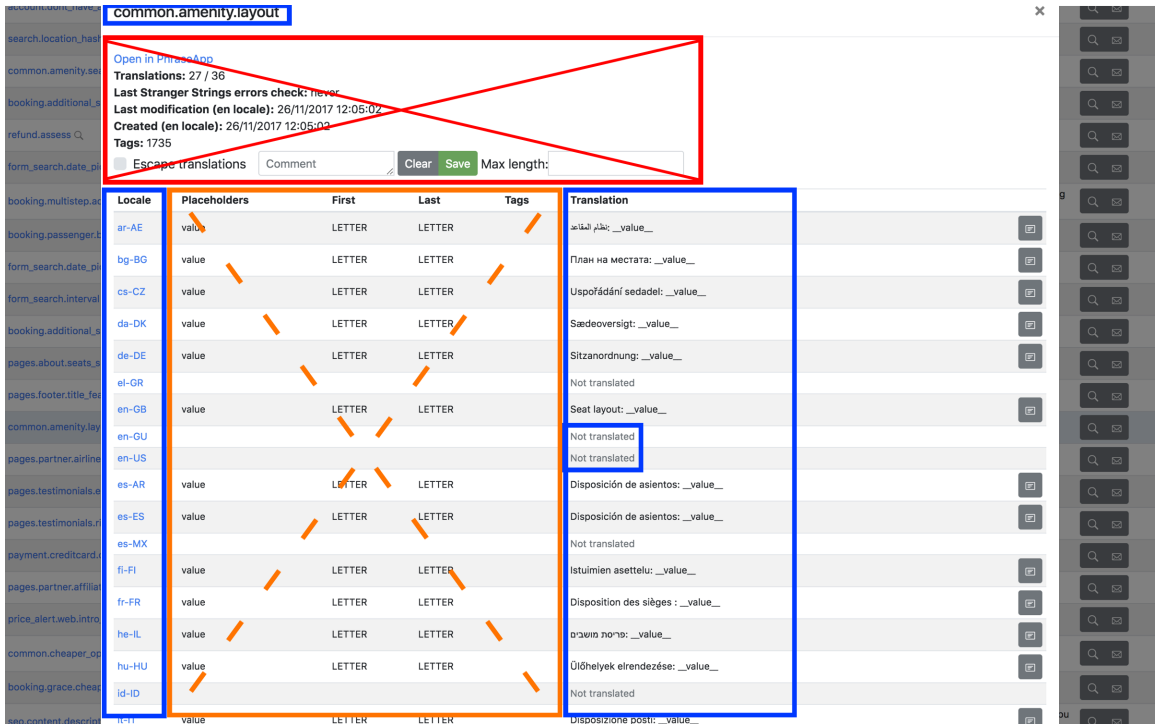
common.amenity.layout

Open in PhraseApp
Translations: 27 / 36
Last Stranger Strings errors check: never
Last modification (en locale): 26/11/2017 12:05:02
Created (en locale): 26/11/2017 12:05:02
Tags: 1735

Escape translations Comment Clear Save Max length:

| Locale | Placeholders | First | Last | Tags | Translation |
|---|---|---|---|---|---|
| ar-AE | value | LETTER | LETTER | | نظام المقاعد: __value__ |
| bg-BG | value | LETTER | LETTER | | План на местата: __value__ |
| cs-CZ | value | LETTER | LETTER | | Uspořádání sedadel: __value__ |
| da-DK | value | LETTER | LETTER | | Sædeoversigt: __value__ |
| de-DE | value | LETTER | LETTER | | Sitzanordnung: __value__ |
| el-GR | | | | | Not translated |
| en-GB | value | LETTER | LETTER | | Seat layout: __value__ |
| en-GU | | | | | Not translated |
| en-US | | | | | Not translated |
| es-AR | value | LETTER | LETTER | | Disposición de asientos: __value__ |
| es-ES | value | LETTER | LETTER | | Disposición de asientos: __value__ |
| es-MX | | | | | Not translated |
| fi-FI | value | LETTER | LETTER | | Istuimien asettelu: __value__ |
| fr-FR | value | LETTER | LETTER | | Disposition des sièges : __value__ |
| he-IL | value | LETTER | LETTER | | פריסת מושבים: __value__ |
| hu-HU | value | LETTER | LETTER | | Ülőhelyek elrendezése: __value__ |
| id-ID | | | | | Not translated |
| it-IT | value | LETTER | LETTER | | Disposizione posti: __value__ |

account.dont_have
search.location_has
common.amenity.se
booking.additional_s
refund.assess
form_search.date_pi
booking.multistep.ac
booking.passenger.b
form_search.date_p
form_search.interval
booking.additional_s
pages.about.seats_s
pages.footer.title_fe
common.amenity.lay
pages.partner.airline
pages.testimonials.e
pages.testimonials.r
payment.creditcard.
pages.partner.affilia
price_alert.web.intro
common.cheaper_op
booking.grace.cheap
seo.content.descrip